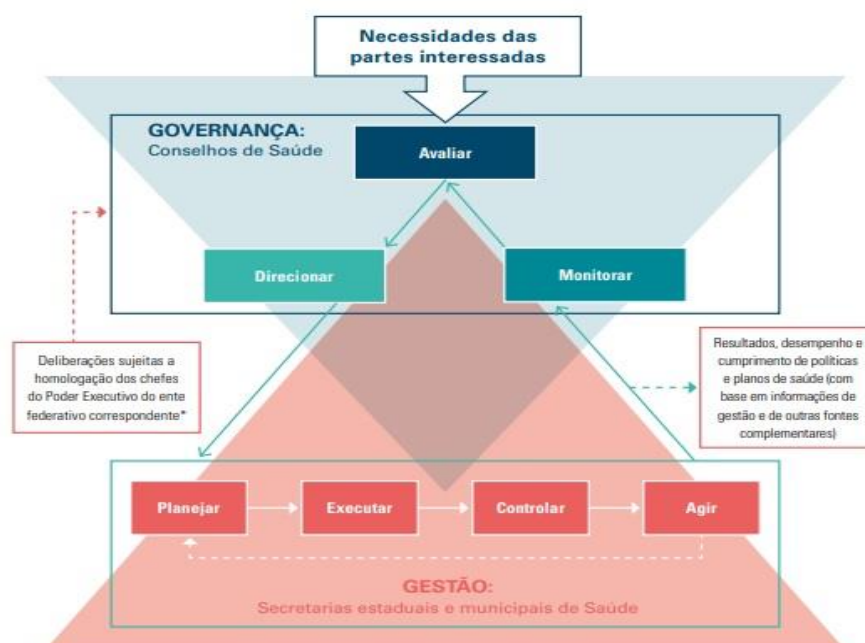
Necessidades das partes interessadas

GOVERNANÇA:
Conselhos de Saúde

Avaliar

Direcionar

Monitorar

Deliberações sujeitas a homologação dos chefes do Poder Executivo do ente federativo correspondente*

Resultados, desempenho e cumprimento de políticas e planos de saúde (com base em informações de gestão e de outras fontes complementares)

Planejar

Executar

Controlar

Agir

GESTÃO:
Secretarias estaduais e municipais de Saúde